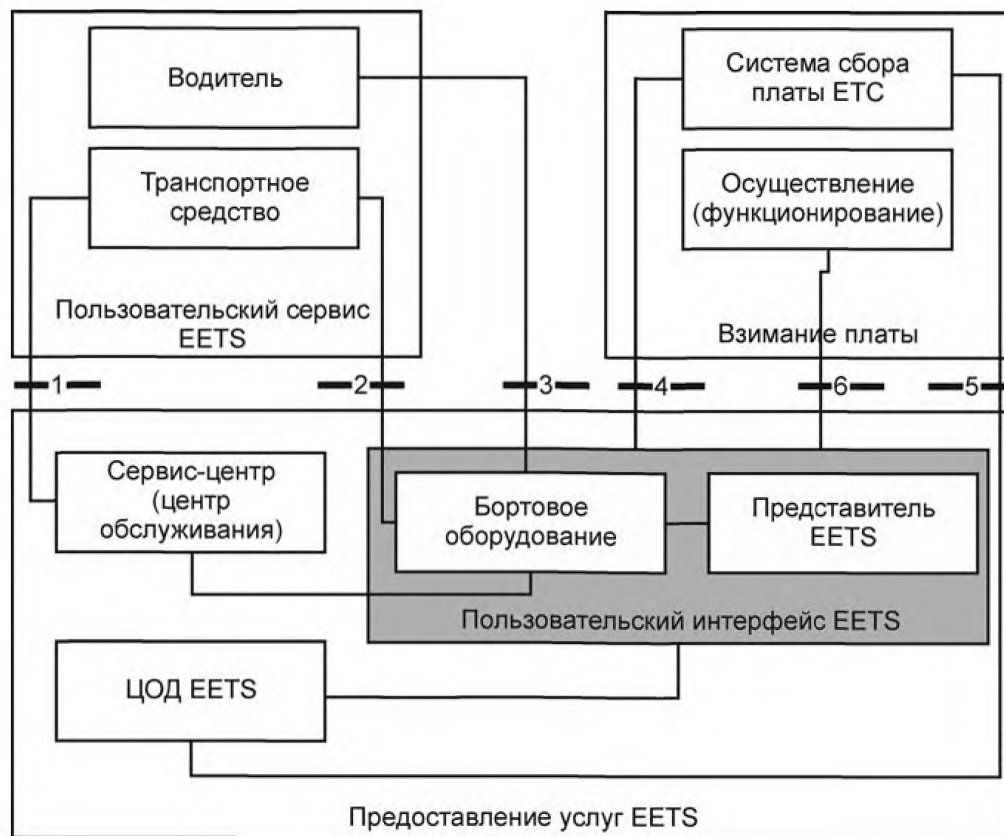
Водитель

Транспортное средство

Пользовательский сервис EETS

Система сбора платы ETC

Осуществление (функционирование)

Взимание платы

1

2

3

4

6

5

Сервис-центр (центр обслуживания)

Бортовое оборудование

Представитель EETS

Пользовательский интерфейс EETS

ЦОД EETS

Предоставление услуг EETS